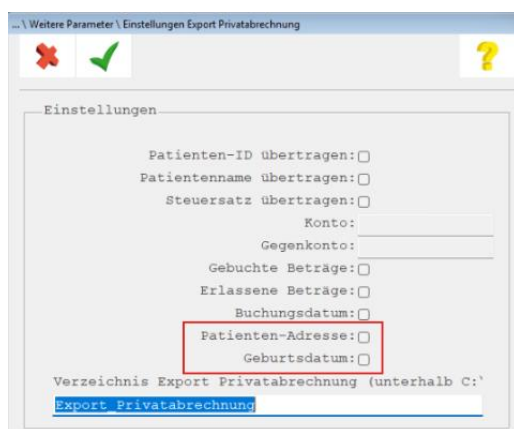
... \ Weitere Parameter \ Einstellungen Export Privatabrechnung

Einstellungen

Patienten-ID übertragen:

Patientenname übertragen:

Steuersatz übertragen:

Konto:

Gegenkonto:

Gebuchte Beträge:

Erlassene Beträge:

Buchungsdatum:

Patienten-Adresse:

Geburtsdatum:

Verzeichnis Export Privatabrechnung (unterhalb C:\

Export_Privatabrechnung